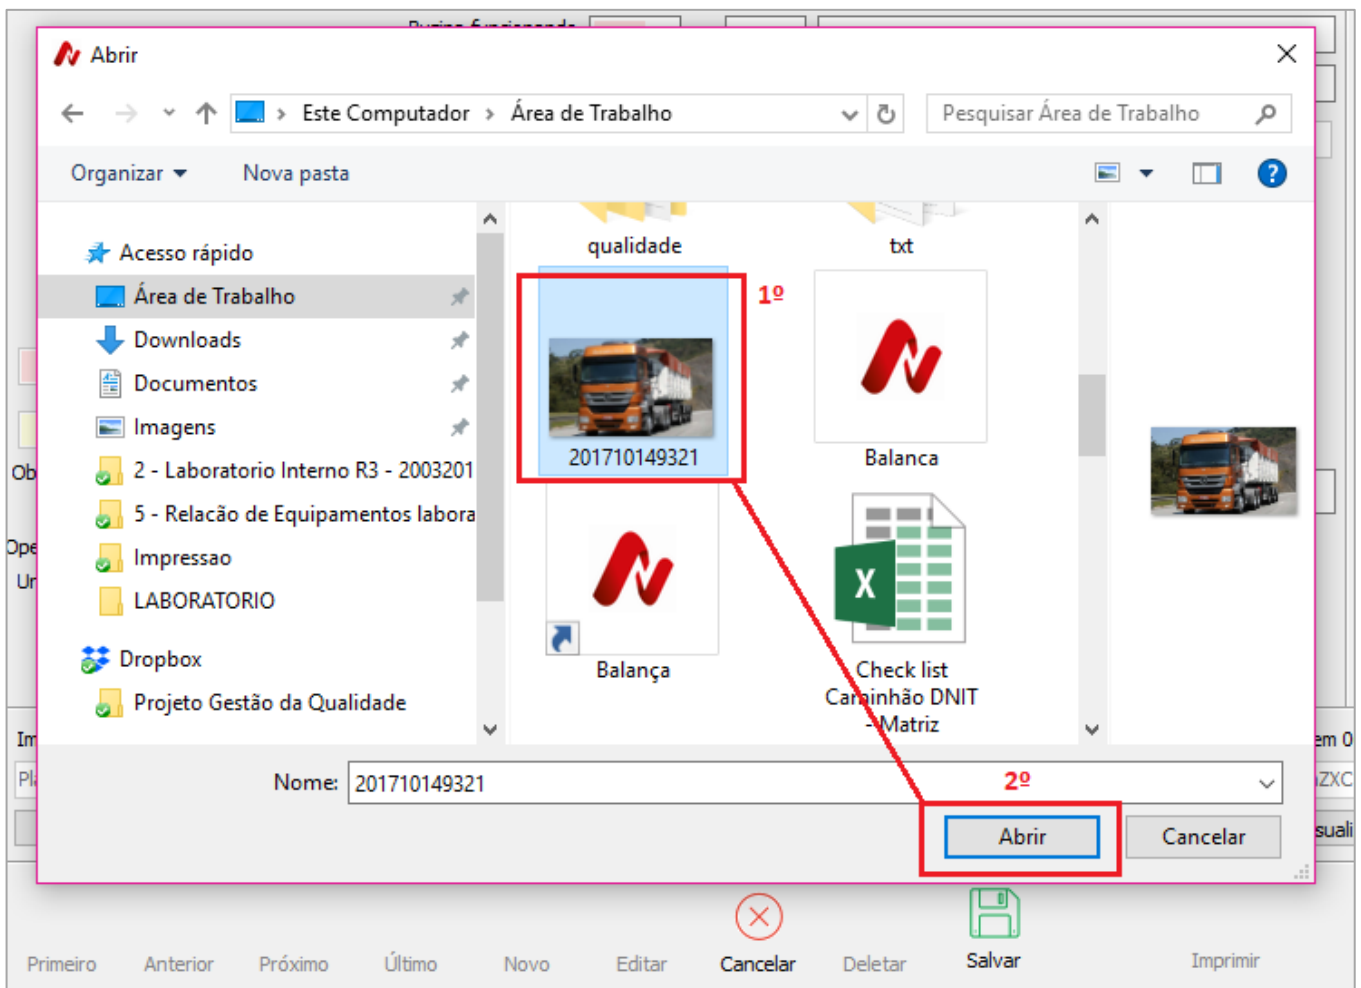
Abrir

Este Computador > Área de Trabalho

Pesquisar Área de Trabalho

Organizar ▾ Nova pasta

Acesso rápido
Área de Trabalho
Downloads
Documentos
Imagens
2 - Laboratorio Interno R3 - 2003201
5 - Relacão de Equipamentos labora
Impressao
LABORATORIO
Dropbox
Projeto Gestão da Qualidade

qualidade
txt
1º
201710149321
Balanca
Balança
Check list Caminhão DNIT - Matriz

Nome: 201710149321
2º
Abrir
Cancelar

Ob
Ope
Ur
Im
Pl
em 0
ZXC
suali

Primeiro Anterior Próximo Último Novo Editar Cancelar Deletar Salvar Imprimir